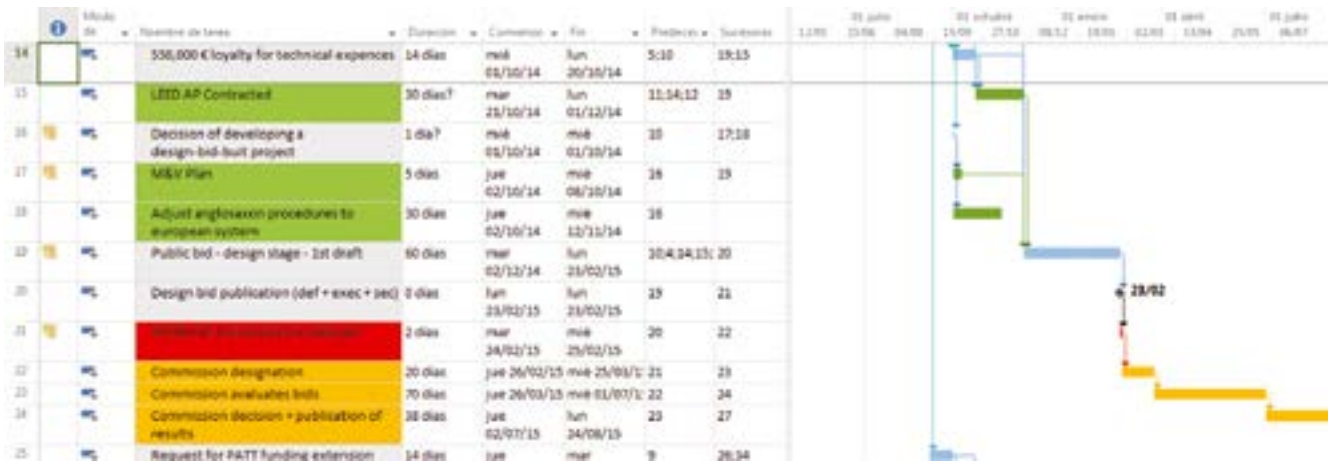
| | | Modo de | Nombre de tarea | Duración | Comienzo | Fin | Predeces | Sucesoras |
|---|---|---|---|---|---|---|---|---|
| 14 | | | 550,000 € loyalty for technical expences | 14 días | mié 01/10/14 | lun 20/10/14 | 5;10 | 19;15 |
| 15 | | | LEED AP Contracted | 30 días? | mar 21/10/14 | lun 01/12/14 | 11;14;12 | 19 |
| 16 | | | Decision of developing a design-bid-built project | 1 día? | mié 01/10/14 | mié 01/10/14 | 10 | 17;18 |
| 17 | | | M&V Plan | 5 días | jue 02/10/14 | mié 08/10/14 | 16 | 19 |
| 18 | | | Adjust anglosaxon procedures to european system | 30 días | jue 02/10/14 | mié 12/11/14 | 16 | |
| 19 | | | Public bid - design stage - 1st draft | 60 días | mar 02/12/14 | lun 23/02/15 | 10;4;14;15; | 20 |
| 20 | | | Design bid publication (def + exec + sec) | 0 días | lun 23/02/15 | lun 23/02/15 | 19 | 21 |
| 21 | | | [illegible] | 2 días | mar 24/02/15 | mié 25/02/15 | 20 | 22 |
| 22 | | | Commission designation | 20 días | jue 26/02/15 | mié 25/03/1 | 21 | 23 |
| 23 | | | Commission evaluates bids | 70 días | jue 26/03/15 | mié 01/07/1 | 22 | 24 |
| 24 | | | Commission decision + publication of results | 38 días | jue 02/07/15 | lun 24/08/15 | 23 | 27 |
| 25 | | | Request for PATT funding extension | 14 días | jue | mar | 9 | 26;34 |

01 julio 01 octubre 01 enero 01 abril 01 julio
11/05 22/06 04/08 15/09 27/10 08/12 19/01 02/03 13/04 25/05 06/07

23/02